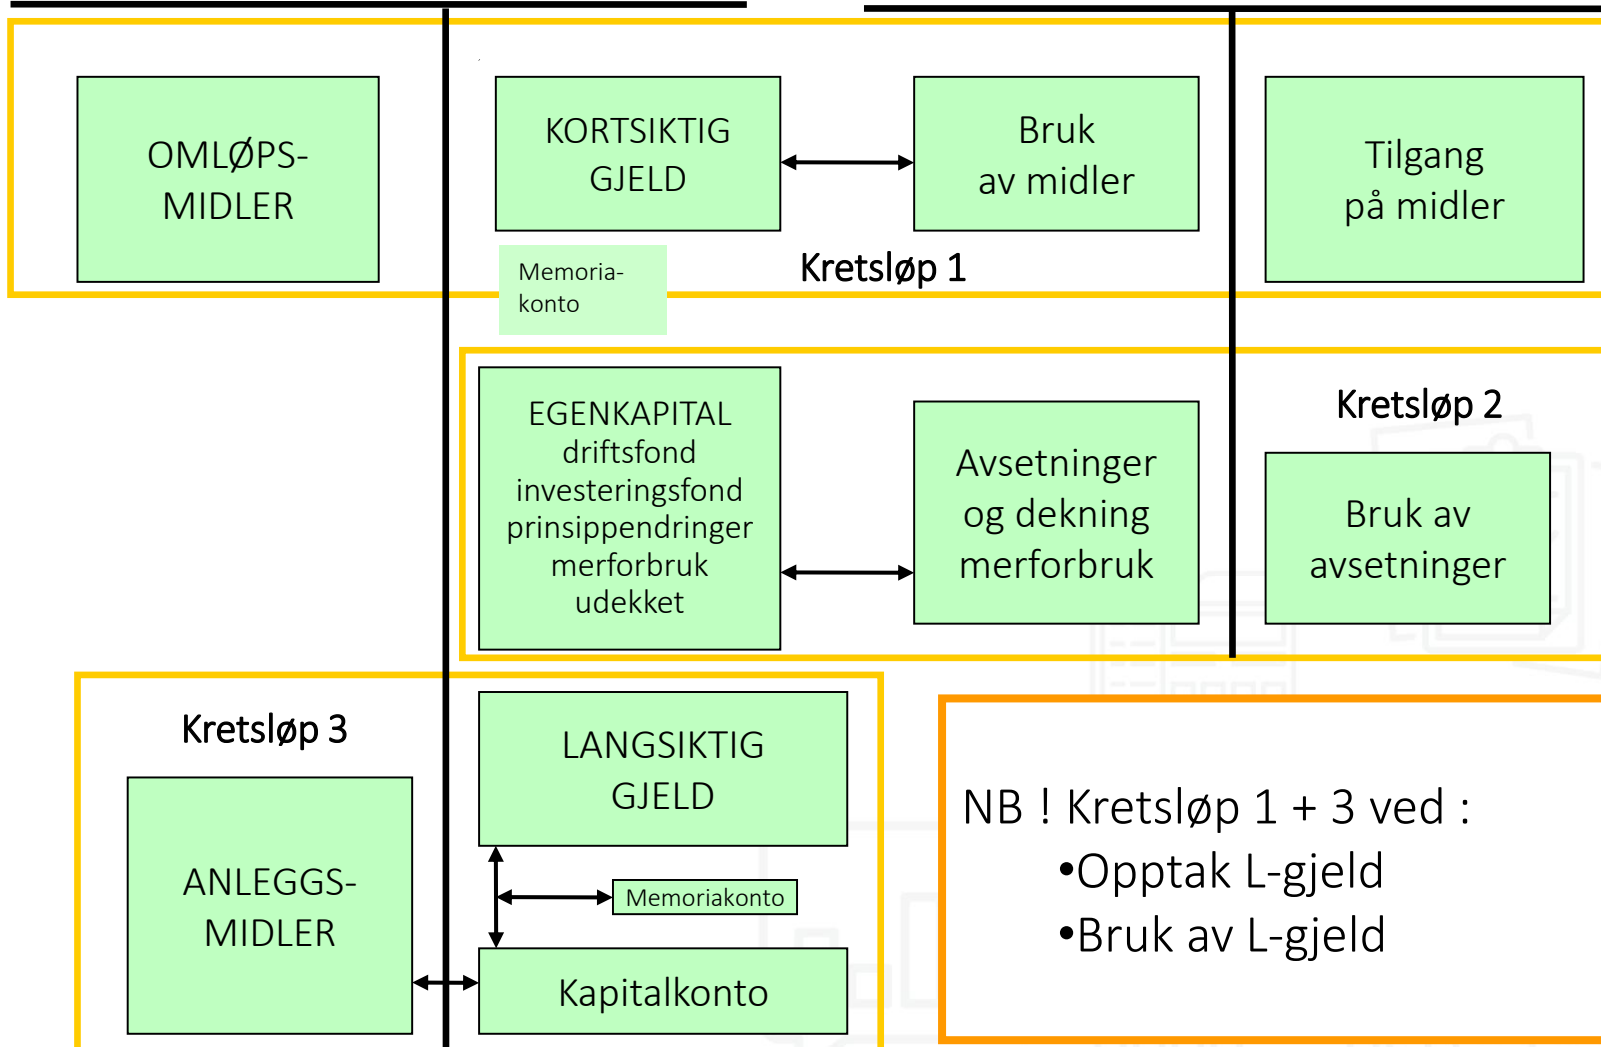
OMLØPS-MIDLER

KORTSIKTIG GJELD

Bruk av midler

Tilgang på midler

Memoria-konto

Kretsløp 1

EGENKAPITAL
driftsfond
investeringsfond
prinsippendringer
merforbruk
udekket

Avsetninger og dekning merforbruk

Kretsløp 2

Bruk av avsetninger

Kretsløp 3

ANLEGGS-MIDLER

LANGSIKTIG GJELD

Memoriakonto

Kapitalkonto

NB ! Kretsløp 1 + 3 ved :
•Opptak L-gjeld
•Bruk av L-gjeld